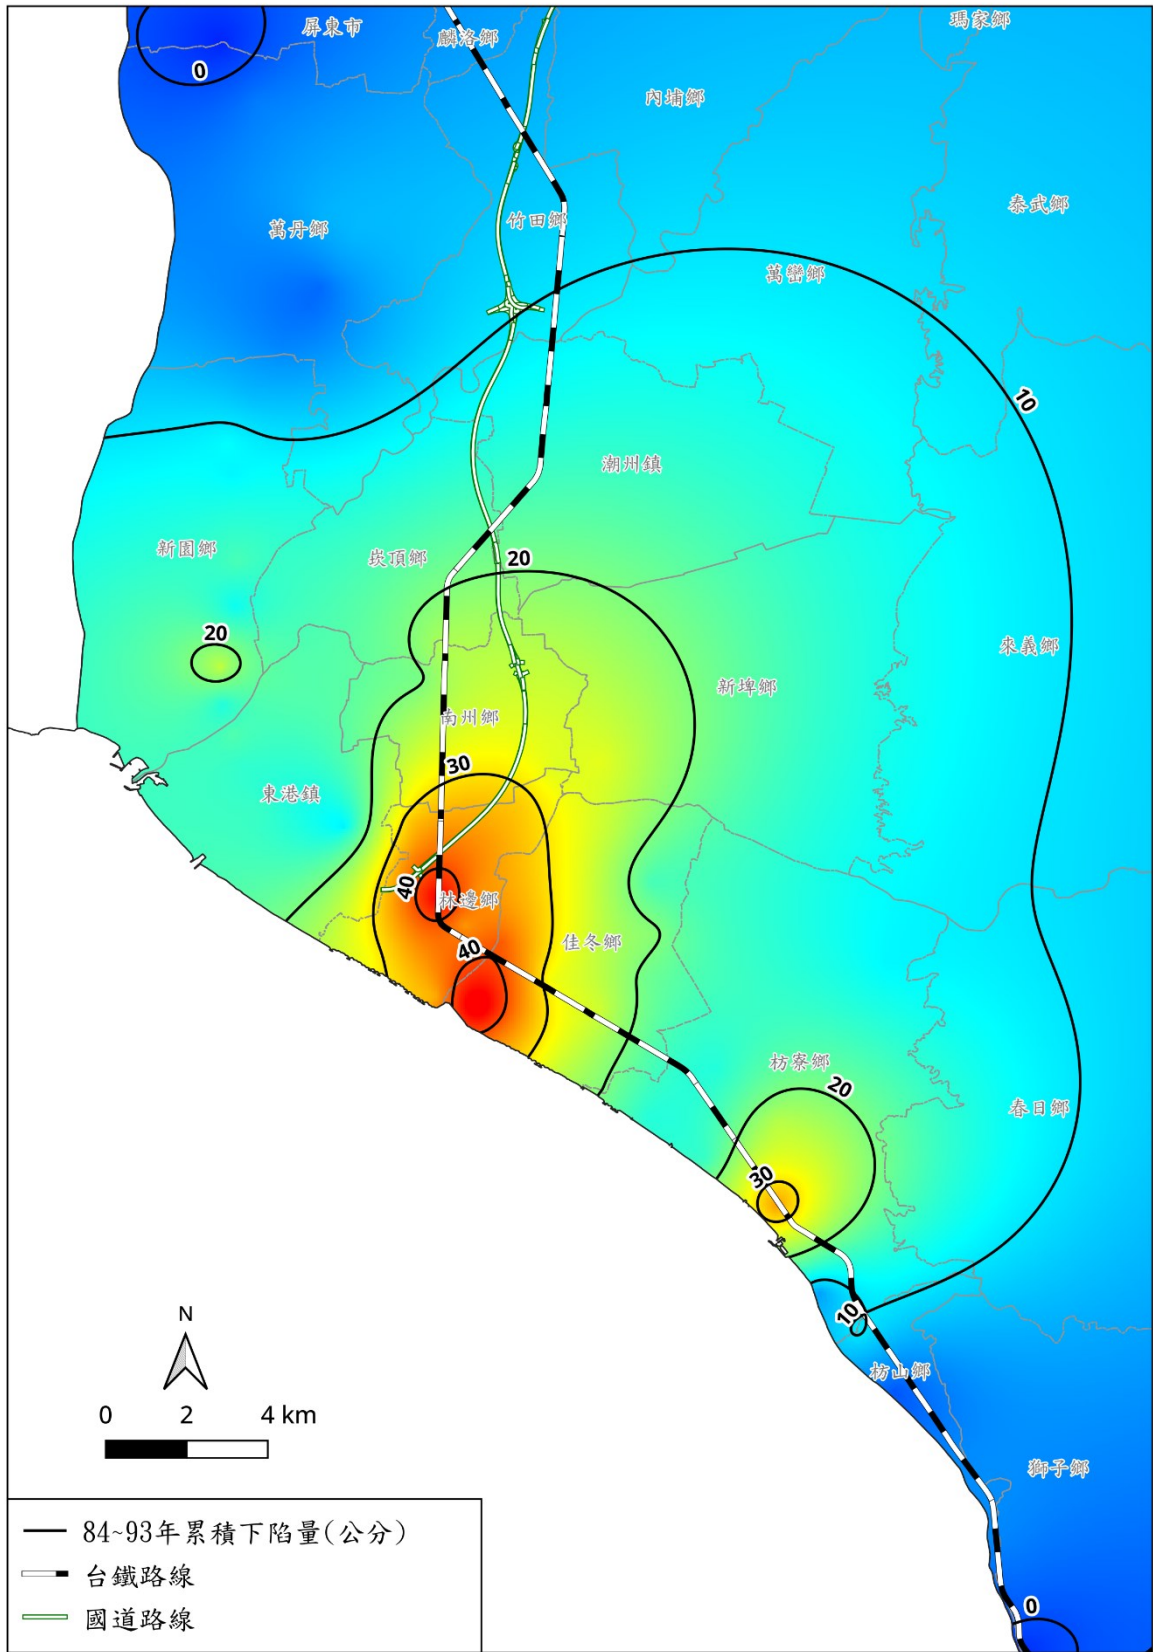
屏東市
麟洛鄉
瑪家鄉
0
內埔鄉
泰武鄉
萬丹鄉
竹田鄉
萬巒鄉
10
潮州鎮
新園鄉
崁頂鄉
20
20
來義鄉
新埤鄉
南州鄉
30
東港鎮
40
林邊鄉
40
佳冬鄉
枋寮鄉
20
春日鄉
30
10
枋山鄉
獅子鄉
0
N
0 2 4 km
84~93年累積下陷量(公分)
台鐵路線
國道路線